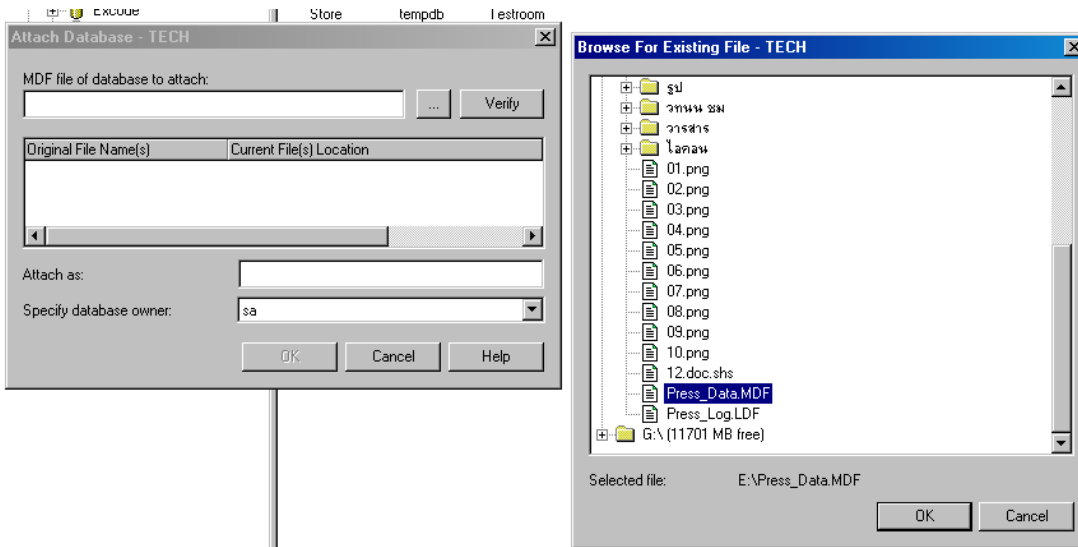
Excode

Store tempdb Testroom

Attach Database - TECH

MDF file of database to attach:

...

Verify

| Original File Name(s) | Current File(s) Location |
|---|---|

Attach as:

Specify database owner: sa

OK

Cancel

Help

Browse For Existing File - TECH

รูป

วทนน ชม

วารสาร

ไอคอน

01.png

02.png

03.png

04.png

05.png

06.png

07.png

08.png

09.png

10.png

12.doc.shs

Press_Data.MDF

Press_Log.LDF

G:\ (11701 MB free)

Selected file: E:\Press_Data.MDF

OK

Cancel